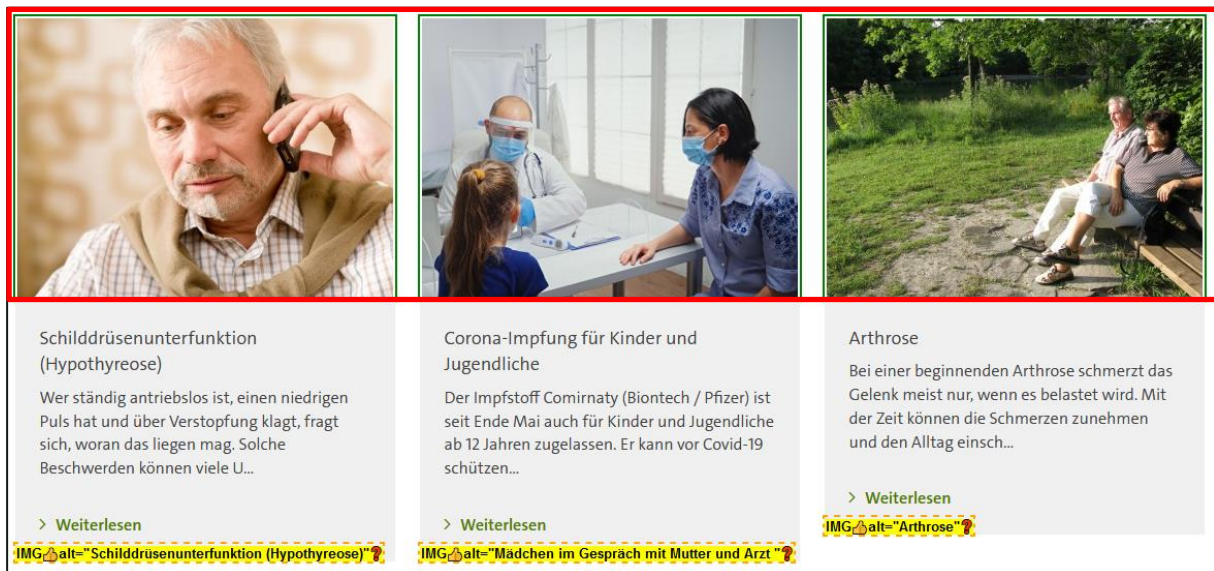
Schilddrüsenunterfunktion (Hypothyreose)

Wer ständig antriebslos ist, einen niedrigen Puls hat und über Verstopfung klagt, fragt sich, woran das liegen mag. Solche Beschwerden können viele U...

> Weiterlesen

IMG alt="Schilddrüsenunterfunktion (Hypothyreose)"

Corona-Impfung für Kinder und Jugendliche

Der Impfstoff Comirnaty (Biontech / Pfizer) ist seit Ende Mai auch für Kinder und Jugendliche ab 12 Jahren zugelassen. Er kann vor Covid-19 schützen...

> Weiterlesen

IMG alt="Mädchen im Gespräch mit Mutter und Arzt "

Arthrose

Bei einer beginnenden Arthrose schmerzt das Gelenk meist nur, wenn es belastet wird. Mit der Zeit können die Schmerzen zunehmen und den Alltag einsch...

> Weiterlesen

IMG alt="Arthrose"